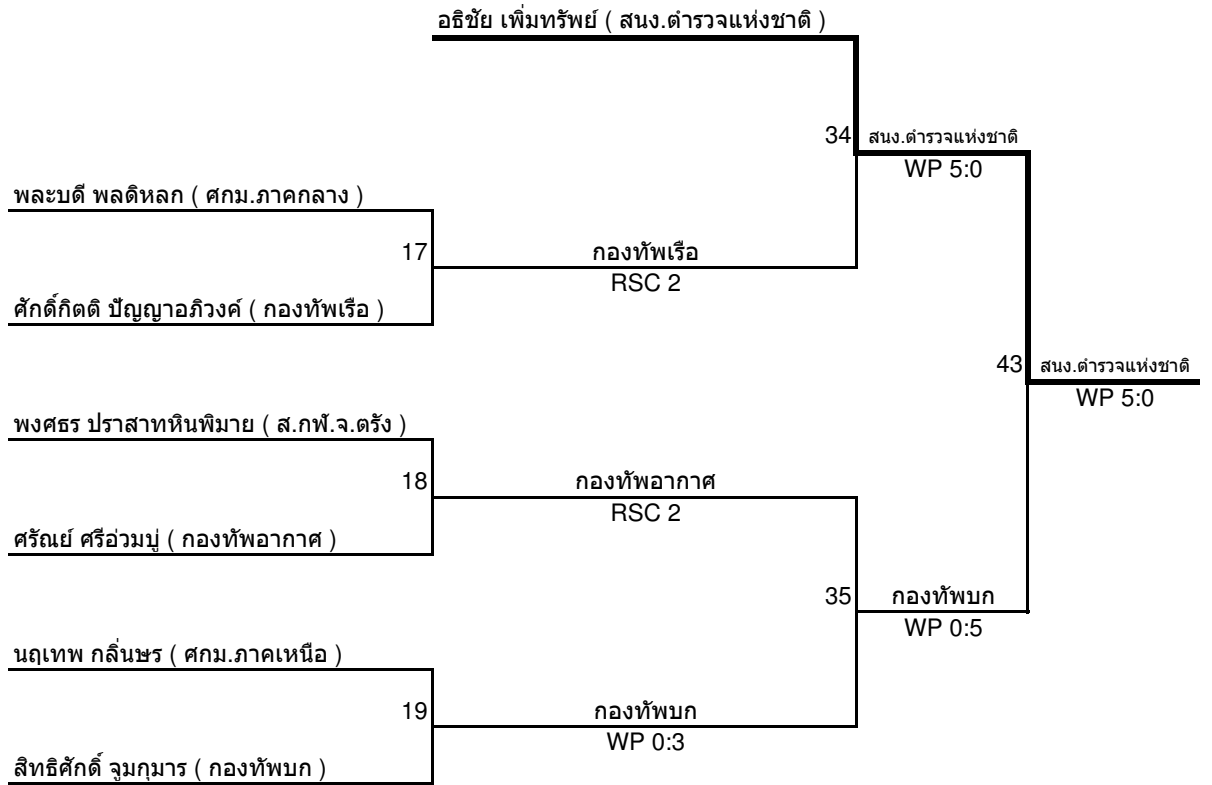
อธิชัย เพิ่มทรัพย์ ( สนง.ตำรวจแห่งชาติ )

34 สนง.ตำรวจแห่งชาติ
WP 5:0

พละบดี พลดิหลก ( ศกม.ภาคกลาง )

17 กองทัพเรือ
RSC 2

ศักดิ์กิตติ ปัญญาอภิวงค์ ( กองทัพเรือ )

43 สนง.ตำรวจแห่งชาติ
WP 5:0

พงศธร ปราสาทหินพิมาย ( ส.กพ.จ.ตรัง )

18 กองทัพอากาศ
RSC 2

ศรัณย์ ศรีอ่วมบู่ ( กองทัพอากาศ )

35 กองทัพบก
WP 0:5

นฤเทพ กลิ่นษร ( ศกม.ภาคเหนือ )

19 กองทัพบก
WP 0:3

สิทธิศักดิ์ จูมกุมาร ( กองทัพบก )